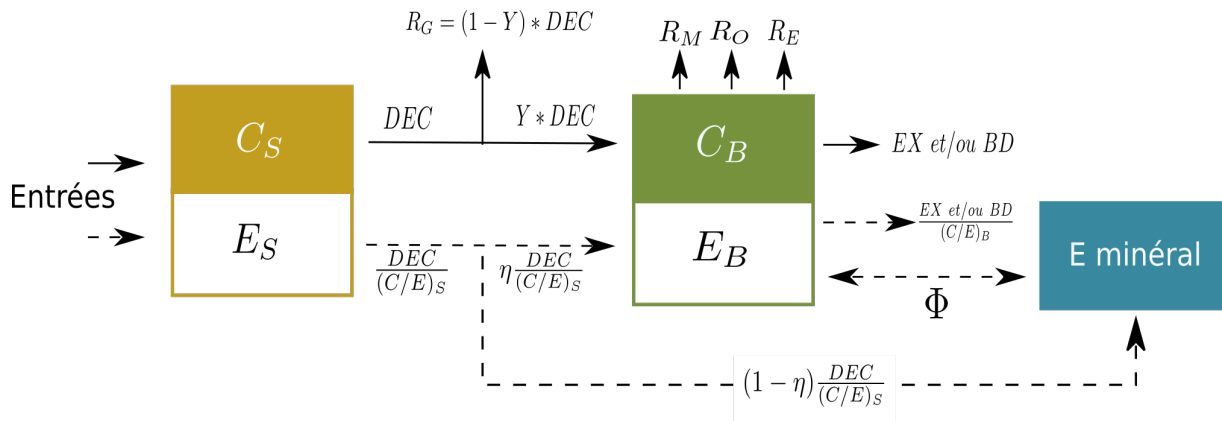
$R_G = (1-Y) * DEC$

$R_M$ $R_O$ $R_E$

Entrées

$C_S$

$E_S$

$DEC$

$Y * DEC$

$C_B$

$E_B$

$EX\ et/ou\ BD$

$\frac{EX\ et/ou\ BD}{(C/E)_B}$

$\frac{DEC}{(C/E)_S}$

$\eta \frac{DEC}{(C/E)_S}$

E minéral

$\Phi$

$(1-\eta)\frac{DEC}{(C/E)_S}$